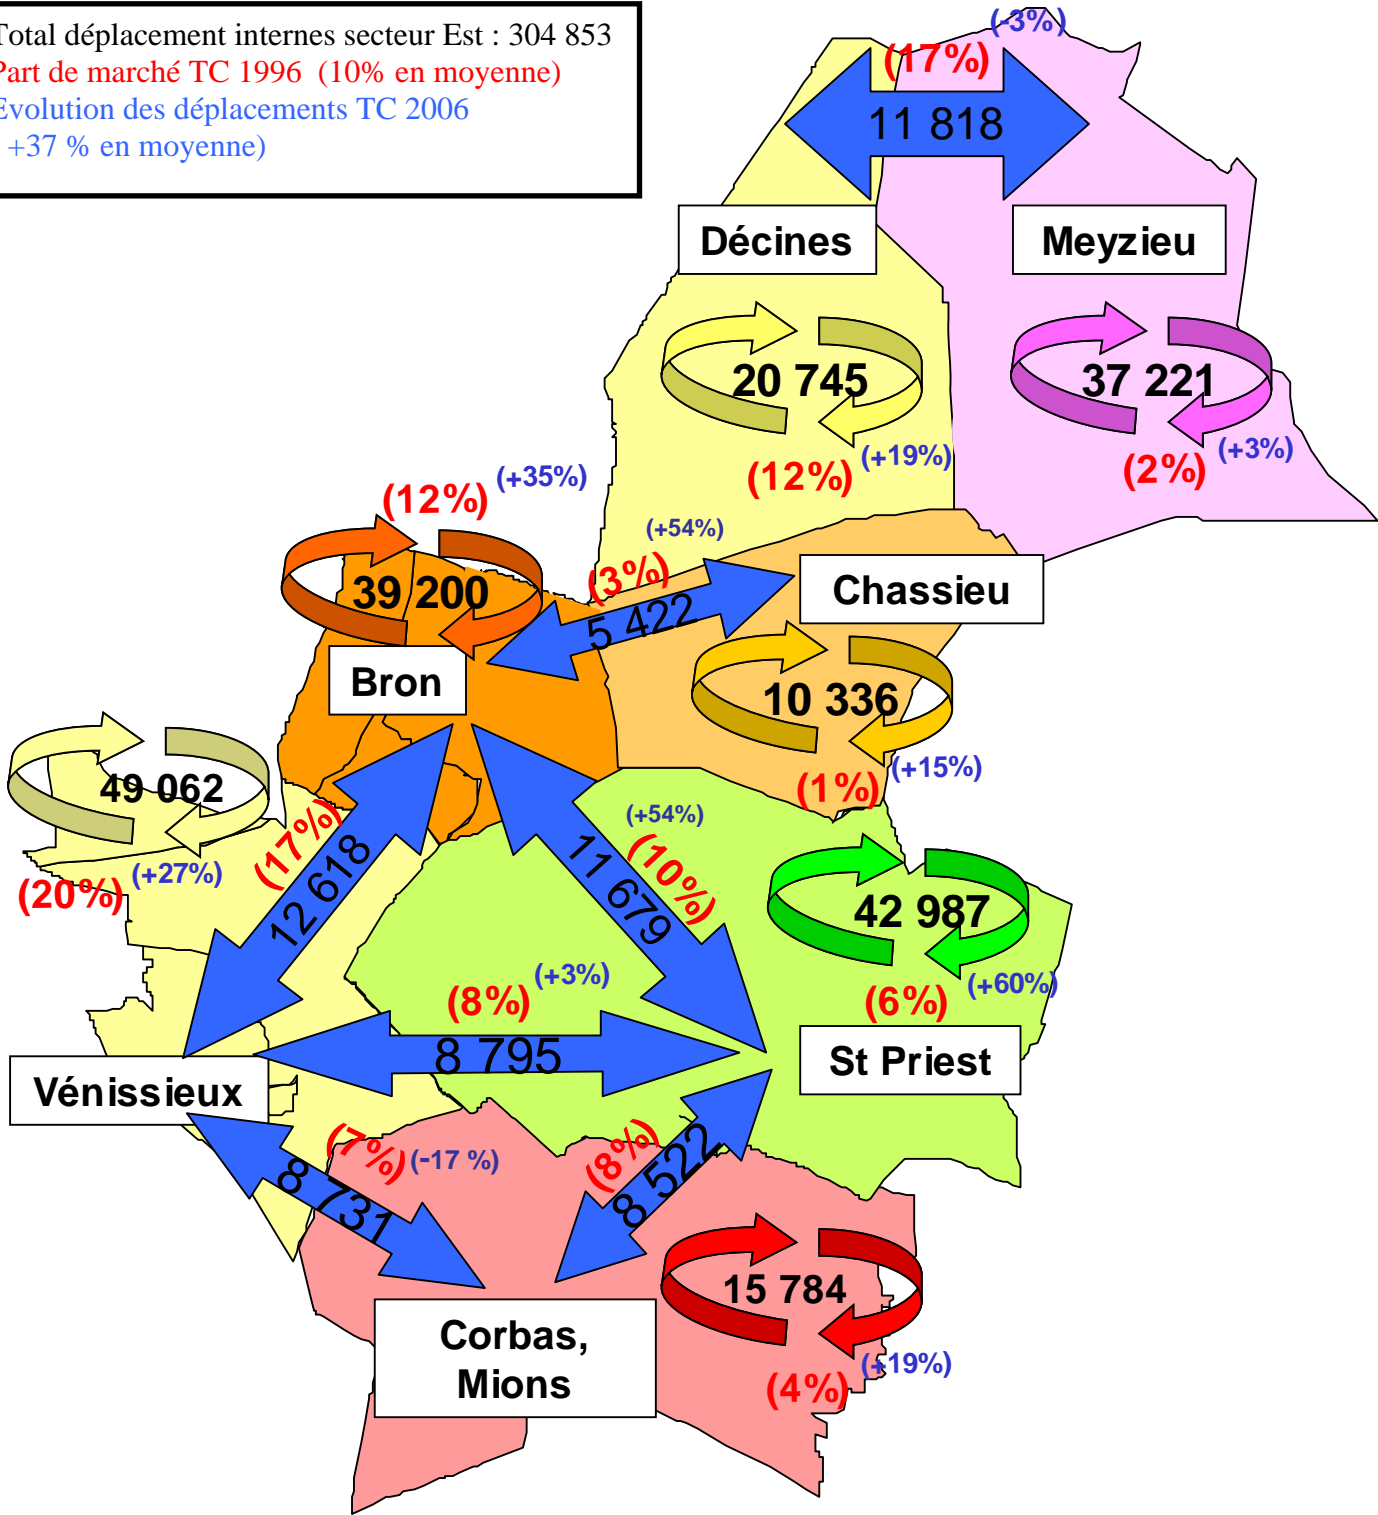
Total déplacement internes secteur Est : 304 853
Part de marché TC 1996 (10% en moyenne)
Evolution des déplacements TC 2006
(+37 % en moyenne)

(-3%)
(17%)
11 818
Décines
Meyzieu
20 745
37 221
(12%) (+19%)
(2%) (+3%)
(12%) (+35%)
39 200
(+54%)
(3%)
5 422
Chassieu
Bron
10 336
(1%) (+15%)
49 062
(20%) (+27%)
(17%)
12 618
(+54%)
(10%)
11 679
42 987
(6%) (+60%)
(8%) (+3%)
8 795
St Priest
Vénissieux
(7%) (-17 %)
8 731
(8%)
8 522
15 784
Corbas, Mions
(+19%)
(4%)